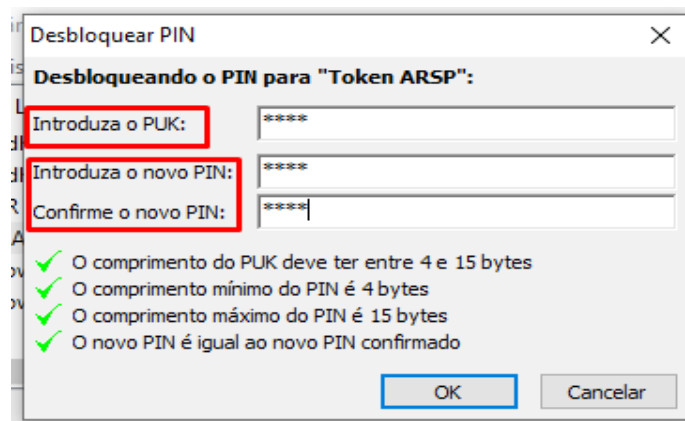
Desbloquear PIN

Desbloqueando o PIN para "Token ARSP":

Introduza o PUK: ****

Introduza o novo PIN: ****

Confirme o novo PIN: ****

O comprimento do PUK deve ter entre 4 e 15 bytes

O comprimento mínimo do PIN é 4 bytes

O comprimento máximo do PIN é 15 bytes

O novo PIN é igual ao novo PIN confirmado

OK

Cancelar